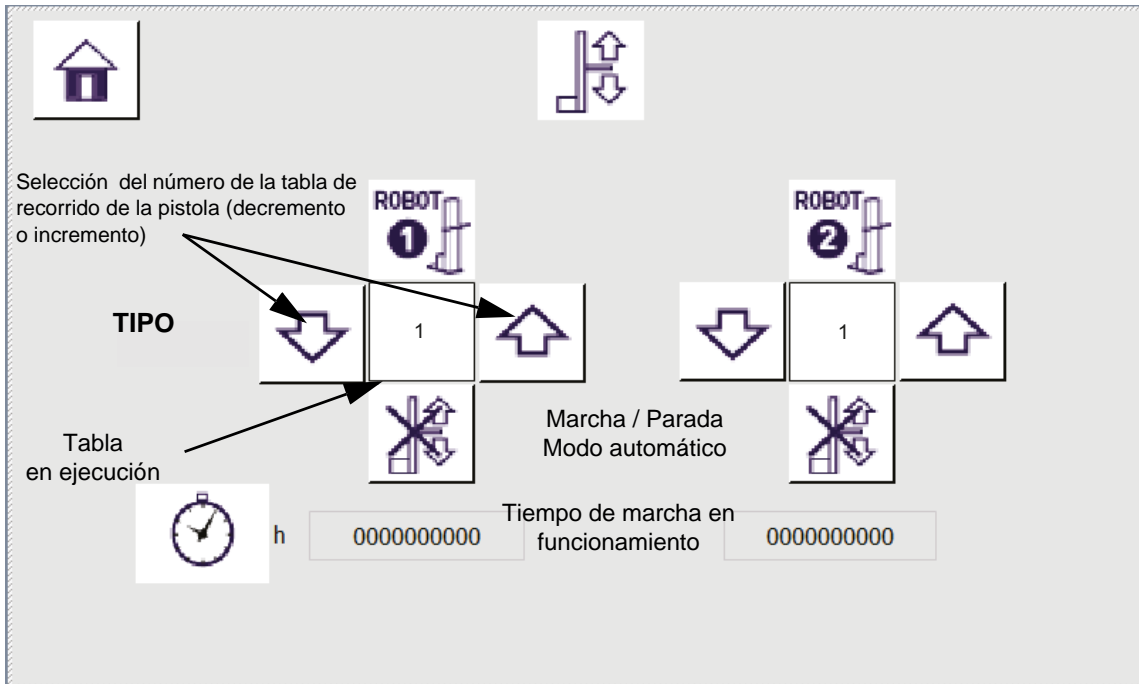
Selección del número de la tabla de recorrido de la pistola (decremento o incremento)

ROBOT 1

ROBOT 2

TIPO

1

1

Tabla en ejecución

Marcha / Parada Modo automático

h

0000000000

Tiempo de marcha en funcionamiento

0000000000